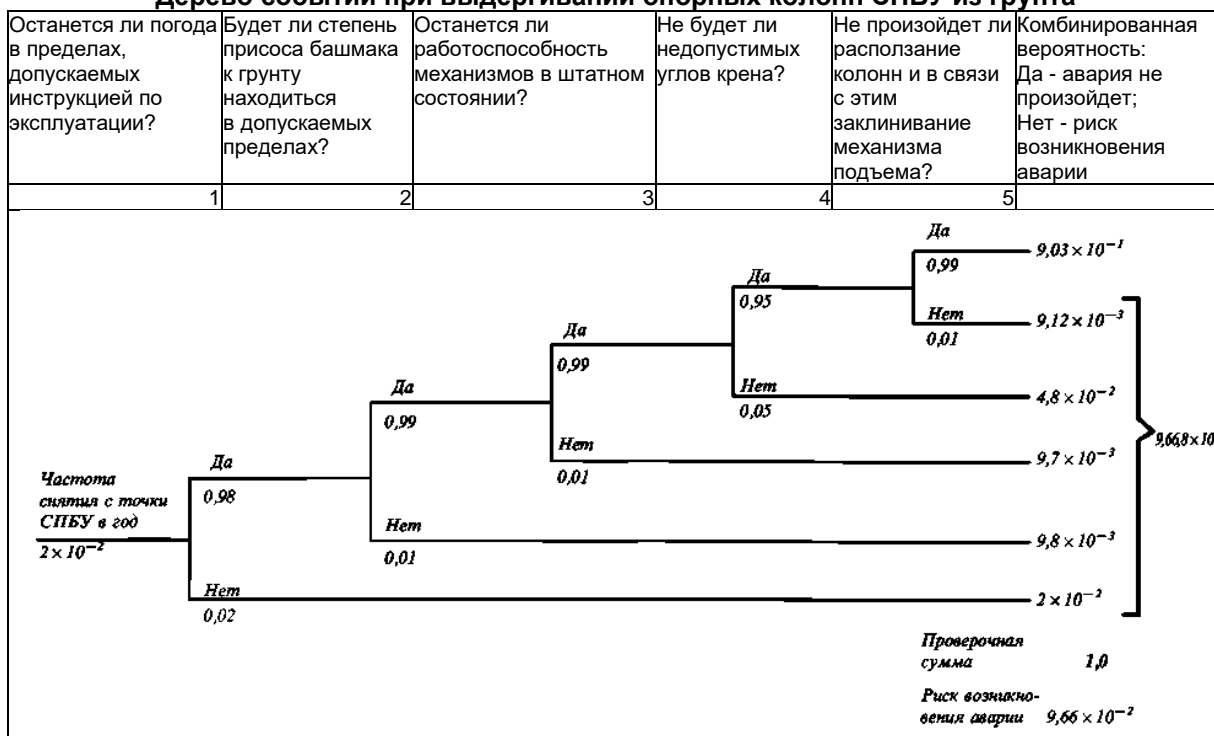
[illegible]

| Останется ли погода в пределах, допускаемых инструкцией по эксплуатации? | Будет ли степень присоса башмака к грунту находиться в допускаемых пределах? | Останется ли работоспособность механизмов в штатном состоянии? | Не будет ли недопустимых углов крена? | Не произойдет ли расползание колонн и в связи с этим заклинивание механизма подъема? | Комбинированная вероятность: Да - авария не произойдет; Нет - риск возникновения аварии |
|---|---|---|---|---|---|
| 1 | 2 | 3 | 4 | 5 | |

Да
0,99
$9,03 \times 10^{-1}$
Да
0,95
Нет
0,01
$9,12 \times 10^{-3}$
Да
0,99
Нет
0,05
$4,8 \times 10^{-2}$
Да
0,99
Нет
0,01
$9,7 \times 10^{-3}$
$9,66,8 \times 10$
Частота снятия с точки СПБУ в год
$2 \times 10^{-2}$
Да
0,98
Нет
0,01
$9,8 \times 10^{-3}$
Нет
0,02
$2 \times 10^{-2}$

Проверочная сумма 1,0

Риск возникновения аварии $9,66 \times 10^{-2}$